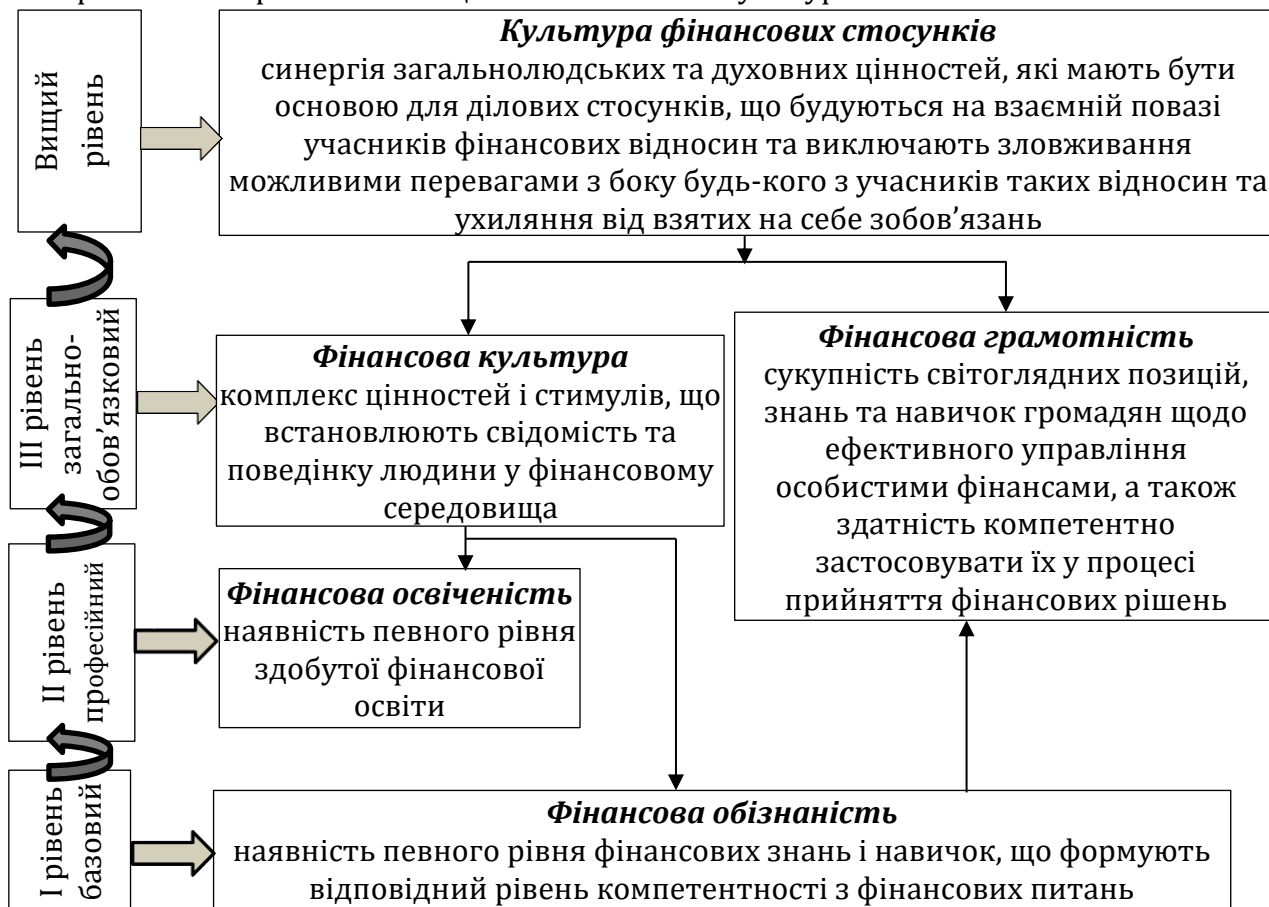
Вищий рівень

Культура фінансових стосунків
синергія загальнолюдських та духовних цінностей, які мають бути основою для ділових стосунків, що будуються на взаємній повазі учасників фінансових відносин та виключають зловживання можливими перевагами з боку будь-кого з учасників таких відносин та ухиляння від взятих на себе зобов'язань

III рівень загальнообов'язковий

Фінансова культура
комплекс цінностей і стимулів, що встановлюють свідомість та поведінку людини у фінансовому середовища

Фінансова грамотність
сукупність світоглядних позицій, знань та навичок громадян щодо ефективного управління особистими фінансами, а також здатність компетентно застосовувати їх у процесі прийняття фінансових рішень

II рівень професійний

Фінансова освіченість
наявність певного рівня здобутої фінансової освіти

I рівень базовий

Фінансова обізнаність
наявність певного рівня фінансових знань і навичок, що формують відповідний рівень компетентності з фінансових питань